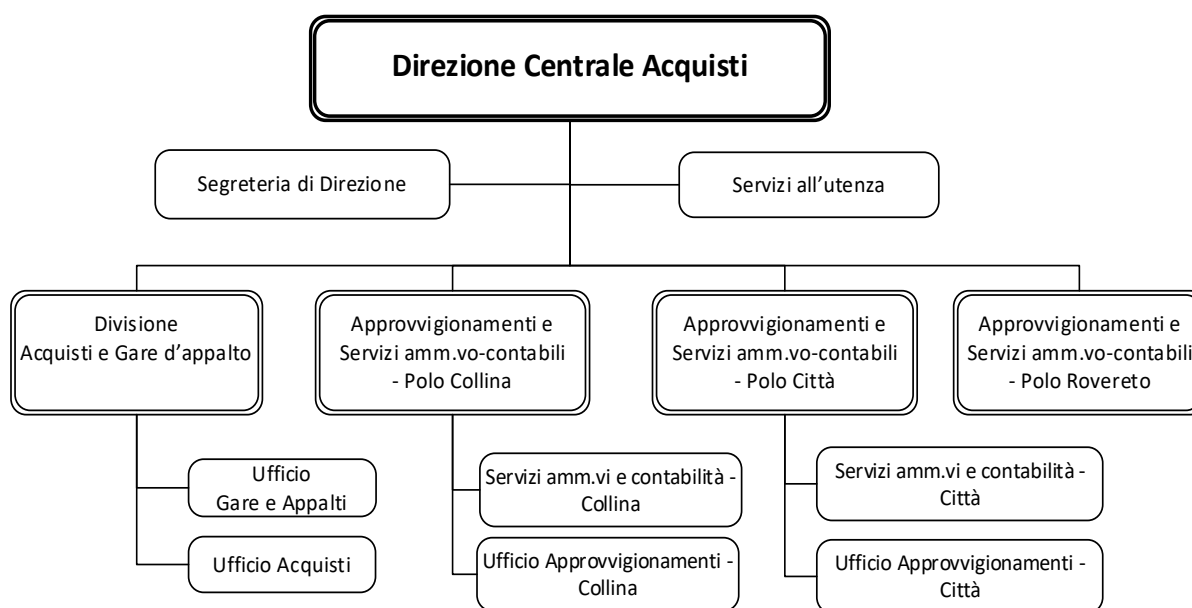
Direzione Centrale Acquisti

Segreteria di Direzione

Servizi all'utenza

Divisione Acquisti e Gare d'appalto

Ufficio Gare e Appalti

Ufficio Acquisti

Approvvigionamenti e Servizi amm.vo-contabili - Polo Collina

Servizi amm.vi e contabilità - Collina

Ufficio Approvvigionamenti - Collina

Approvvigionamenti e Servizi amm.vo-contabili - Polo Città

Servizi amm.vi e contabilità - Città

Ufficio Approvvigionamenti - Città

Approvvigionamenti e Servizi amm.vo-contabili - Polo Rovereto